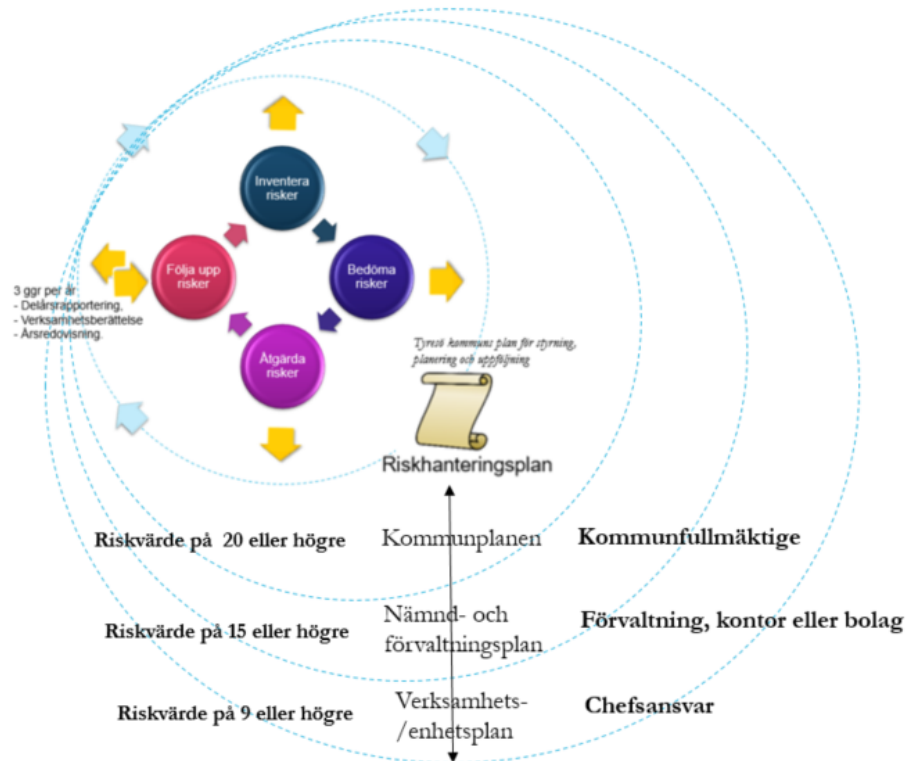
Inventera risker

Följa upp risker

Bedöma risker

Åtgärda risker

3 ggr per år:
- Delårsrapportering,
- Verksamhetsberättelse
- Årsredovisning.

Tyresö kommuns plan för styrning, planering och uppföljning

Riskhanteringsplan

Riskvärde på 20 eller högre

Kommunplanen

Kommunfullmäktige

Riskvärde på 15 eller högre

Nämnd- och förvaltningsplan

Förvaltning, kontor eller bolag

Riskvärde på 9 eller högre

Verksamhets- /enhetsplan

Chefsansvar